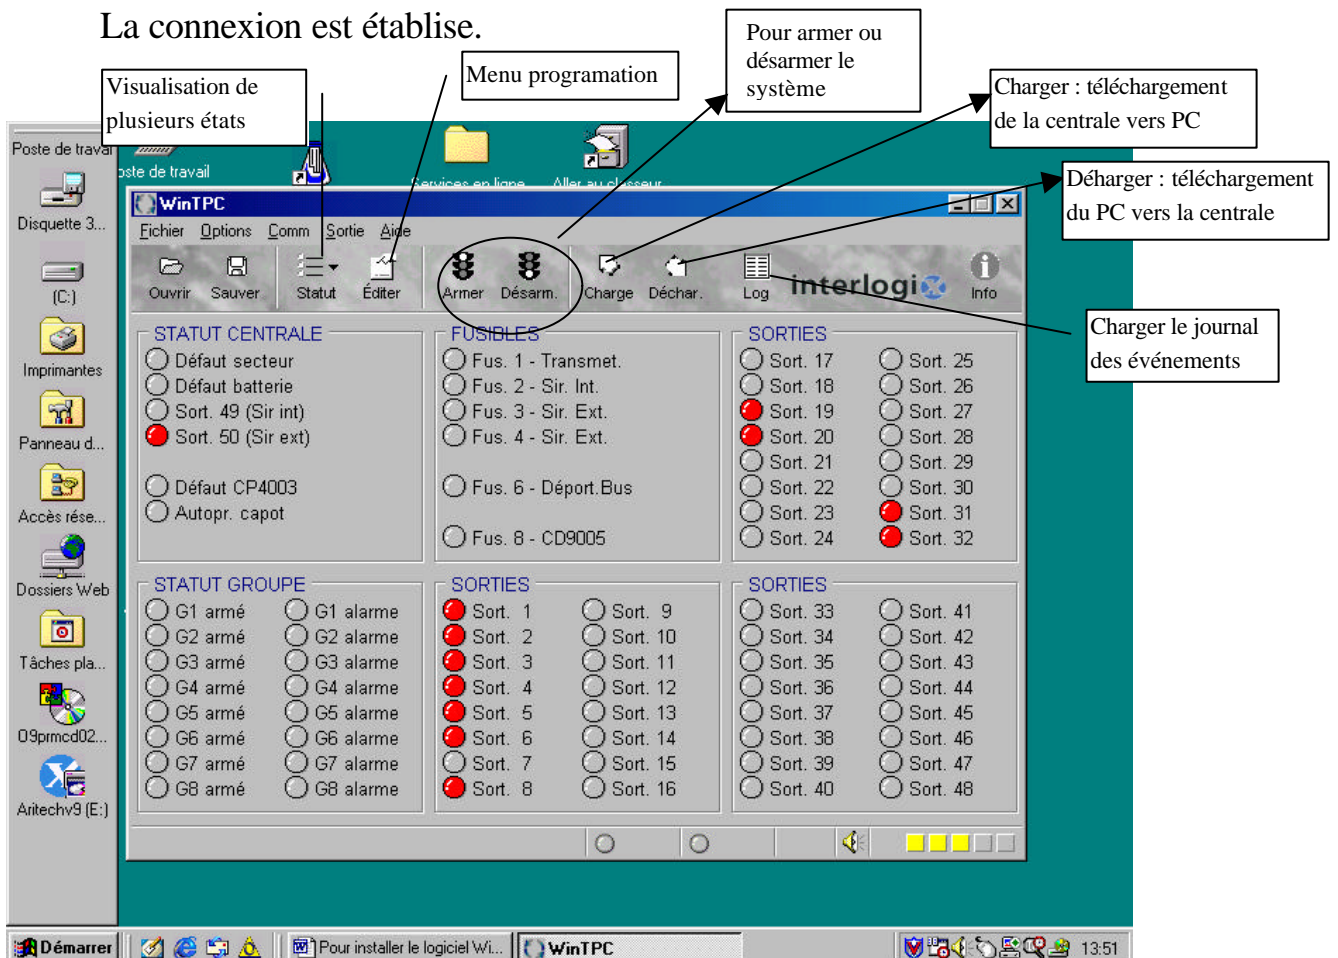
La connexion est établise.

Visualisation de plusieurs états

Menu programation

Pour armer ou désarmer le système

Charger : téléchargement de la centrale vers PC

Déharger : téléchargement du PC vers la centrale

Charger le journal des événements

Poste de travail
Disquette 3...
(C:)
Imprimantes
Panneau d...
Accès rése...
Dossiers Web
Tâches pla...
09prmcd02...
Aritechv9 (E:)

oste de travail
Services en ligne
Aller au classeur

WinTPC
Fichier Options Comm Sortie Aide
Ouvrir Sauver Statut Éditer Armer Désarm. Charge Déchar. Log interlogix Info

STATUT CENTRALE
Défaut secteur
Défaut batterie
Sort. 49 (Sir int)
Sort. 50 (Sir ext)
Défaut CP4003
Autopr. capot

FUSIBLES
Fus. 1 - Transmet.
Fus. 2 - Sir. Int.
Fus. 3 - Sir. Ext.
Fus. 4 - Sir. Ext.
Fus. 6 - Déport.Bus
Fus. 8 - CD9005

SORTIES
Sort. 17 Sort. 25
Sort. 18 Sort. 26
Sort. 19 Sort. 27
Sort. 20 Sort. 28
Sort. 21 Sort. 29
Sort. 22 Sort. 30
Sort. 23 Sort. 31
Sort. 24 Sort. 32

STATUT GROUPE
G1 armé G1 alarme
G2 armé G2 alarme
G3 armé G3 alarme
G4 armé G4 alarme
G5 armé G5 alarme
G6 armé G6 alarme
G7 armé G7 alarme
G8 armé G8 alarme

SORTIES
Sort. 1 Sort. 9
Sort. 2 Sort. 10
Sort. 3 Sort. 11
Sort. 4 Sort. 12
Sort. 5 Sort. 13
Sort. 6 Sort. 14
Sort. 7 Sort. 15
Sort. 8 Sort. 16

SORTIES
Sort. 33 Sort. 41
Sort. 34 Sort. 42
Sort. 35 Sort. 43
Sort. 36 Sort. 44
Sort. 37 Sort. 45
Sort. 38 Sort. 46
Sort. 39 Sort. 47
Sort. 40 Sort. 48

Démarrer Pour installer le logiciel Wi... WinTPC 13:51